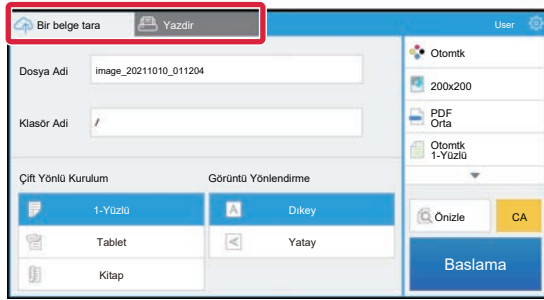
Bir belge tara
Yazdir
User

Dosya Adi
image_20211010_011204

Klasör Adi
/

Çift Yönlü Kurulum
1-Yüzlü
Tablet
Kitap

Görüntü Yönlendirme
Dikey
Yatay

Otomtk
200x200
PDF
Orta
Otomtk
1-Yüzlü

Önizle
CA
Baslama